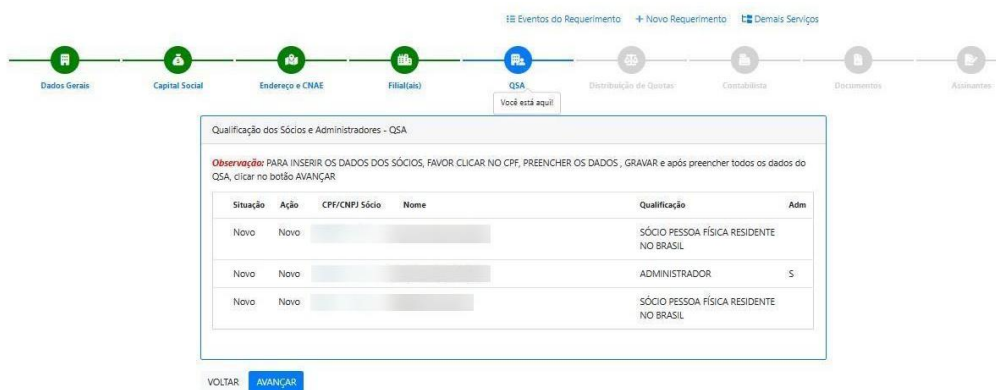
Eventos do Requerimento + Novo Requerimento Demais Serviços

Dados Gerais | Capital Social | Endereço e CNAE | Filial(ais) | QSA | Distribuição de Quotas | Contabilista | Documentos | Assinantes

Você está aqui!

Qualificação dos Sócios e Administradores - QSA

Observação: PARA INSERIR OS DADOS DOS SÓCIOS, FAVOR CLICAR NO CPF, PREENCHER OS DADOS , GRAVAR e após preencher todos os dados do QSA, clicar no botão AVANÇAR

| Situação | Ação | CPF/CNPJ Sócio | Nome | Qualificação | Adm |
|---|---|---|---|---|---|
| Novo | Novo | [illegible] | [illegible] | SÓCIO PESSOA FÍSICA RESIDENTE NO BRASIL | |
| Novo | Novo | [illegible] | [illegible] | ADMINISTRADOR | S |
| Novo | Novo | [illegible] | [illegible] | SÓCIO PESSOA FÍSICA RESIDENTE NO BRASIL | |

VOLTAR AVANÇAR